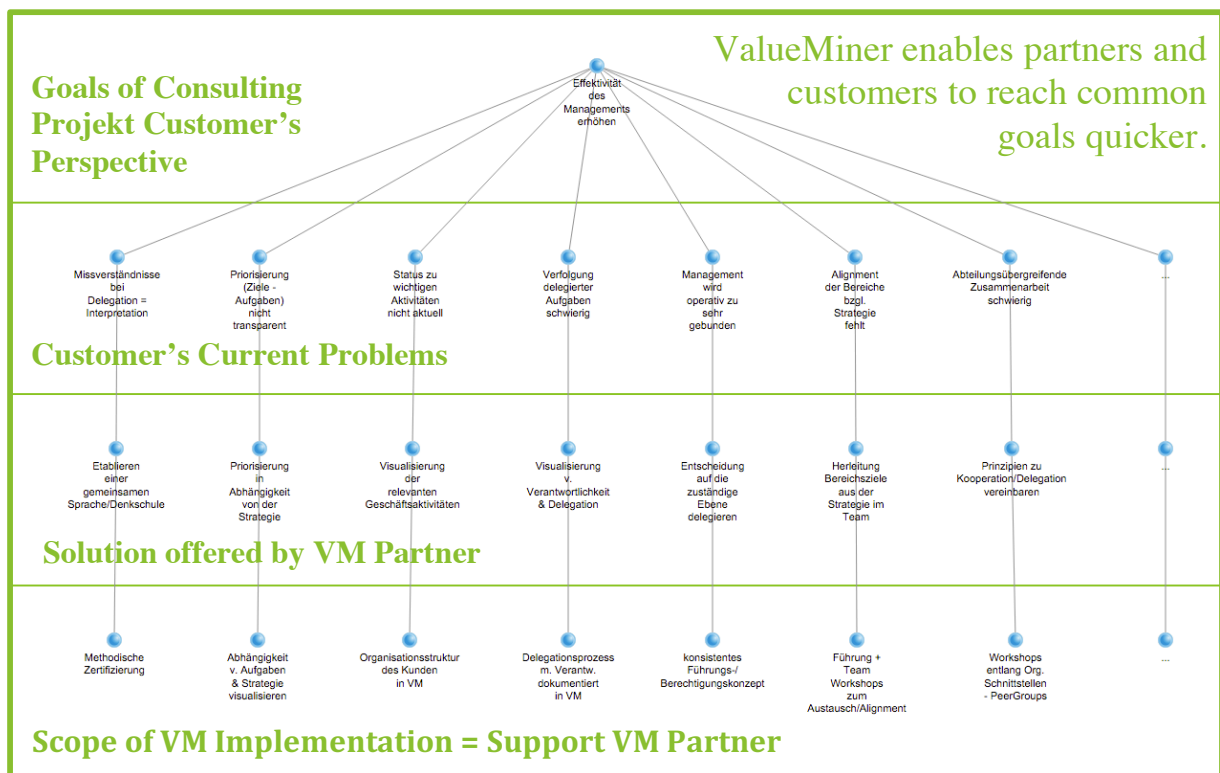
Goals of Consulting Projekt Customer's Perspective

ValueMiner enables partners and customers to reach common goals quicker.

Effektivität des Managements erhöhen

Missverständnisse bei Delegation = Interpretation

Priorisierung (Ziele - Aufgaben) nicht transparent

Status zu wichtigen Aktivitäten nicht aktuell

Verfolgung delegierter Aufgaben schwierig

Management wird operativ zu sehr gebunden

Alignment der Bereiche bzgl. Strategie fehlt

Abteilungsübergreifende Zusammenarbeit schwierig

...

Customer's Current Problems

Etablieren einer gemeinsamen Sprache/Denkschule

Priorisierung in Abhängigkeit von der Strategie

Visualisierung der relevanten Geschäftsaktivitäten

Visualisierung v. Verantwortlichkeit & Delegation

Entscheidung auf die zuständige Ebene delegieren

Herleitung Bereichsziele aus der Strategie im Team

Prinzipien zu Kooperation/Delegation vereinbaren

...

Solution offered by VM Partner

Methodische Zertifizierung

Abhängigkeit v. Aufgaben & Strategie visualisieren

Organisationsstruktur des Kunden in VM

Delegationsprozess m. Verantw. dokumentiert in VM

konsistentes Führungs-/ Berechtigungskonzept

Führung + Team Workshops zum Austausch/Alignment

Workshops entlang Org. Schnittstellen - PeerGroups

...

Scope of VM Implementation = Support VM Partner